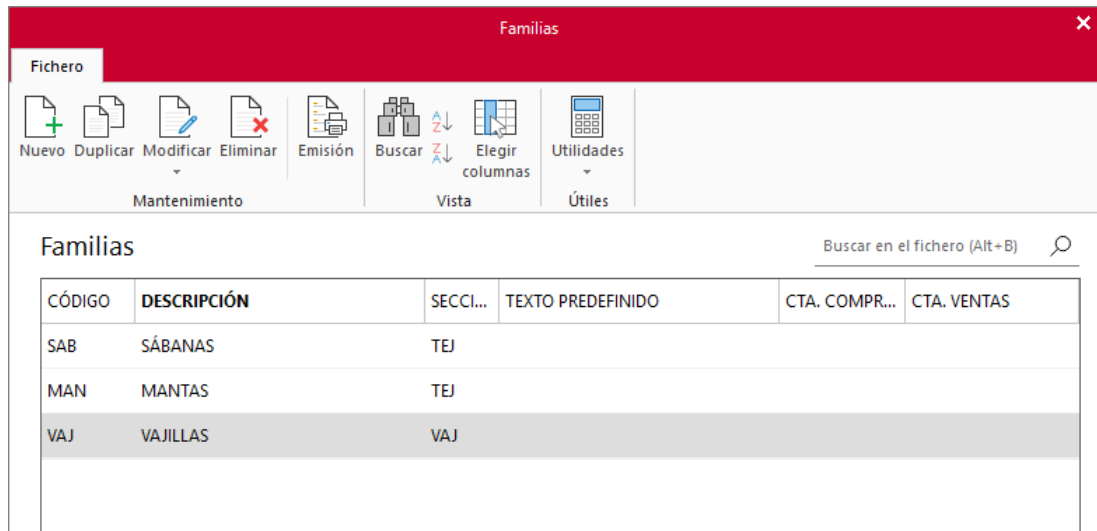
Familias

Fichero

Nuevo Duplicar Modificar Eliminar Emisión Buscar Elegir columnas Utilidades

Mantenimiento Vista Útiles

Familias

Buscar en el fichero (Alt+B)

| CÓDIGO | DESCRIPCIÓN | SECCI... | TEXTO PREDEFINIDO | CTA. COMPR... | CTA. VENTAS |
|---|---|---|---|---|---|
| SAB | SÁBANAS | TEJ | | | |
| MAN | MANTAS | TEJ | | | |
| VAJ | VAJILLAS | VAJ | | | |